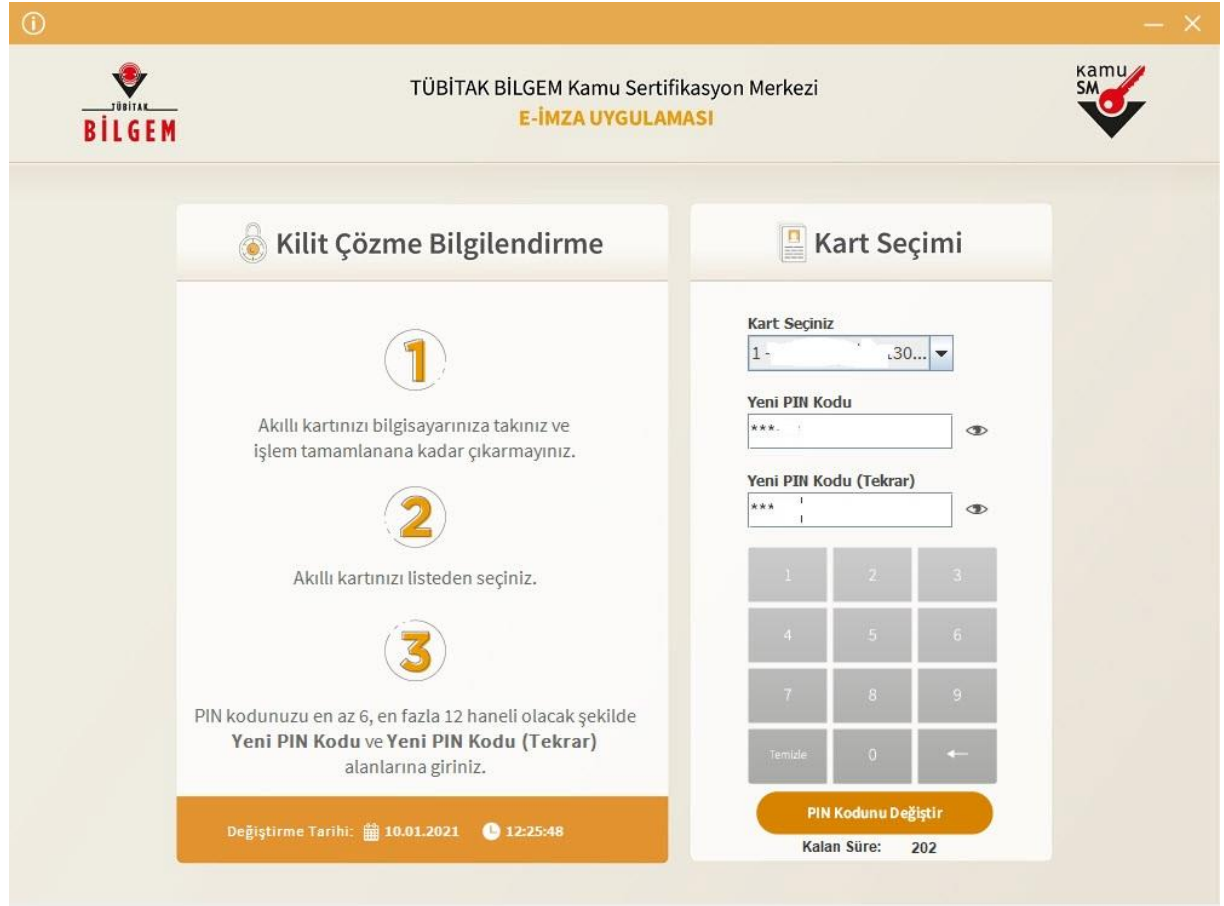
TÜBİTAK BİLGEM

TÜBİTAK BİLGEM Kamu Sertifikasyon Merkezi
E-İMZA UYGULAMASI

Kamu SM

Kilit Çözme Bilgilendirme

1

Akıllı kartınızı bilgisayarınıza takınız ve işlem tamamlanana kadar çıkarmayınız.

2

Akıllı kartınızı listeden seçiniz.

3

PIN kodunuzu en az 6, en fazla 12 haneli olacak şekilde **Yeni PIN Kodu** ve **Yeni PIN Kodu (Tekrar)** alanlarına giriniz.

Değiştirme Tarihi: 10.01.2021 12:25:48

Kart Seçimi

Kart Seçiniz
1 - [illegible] .30...

Yeni PIN Kodu
***

Yeni PIN Kodu (Tekrar)
***

| 1 | 2 | 3 |
|---|---|---|
| 4 | 5 | 6 |
| 7 | 8 | 9 |
| Temizle | 0 | ← |

PIN Kodunu Değiştir

Kalan Süre: 202